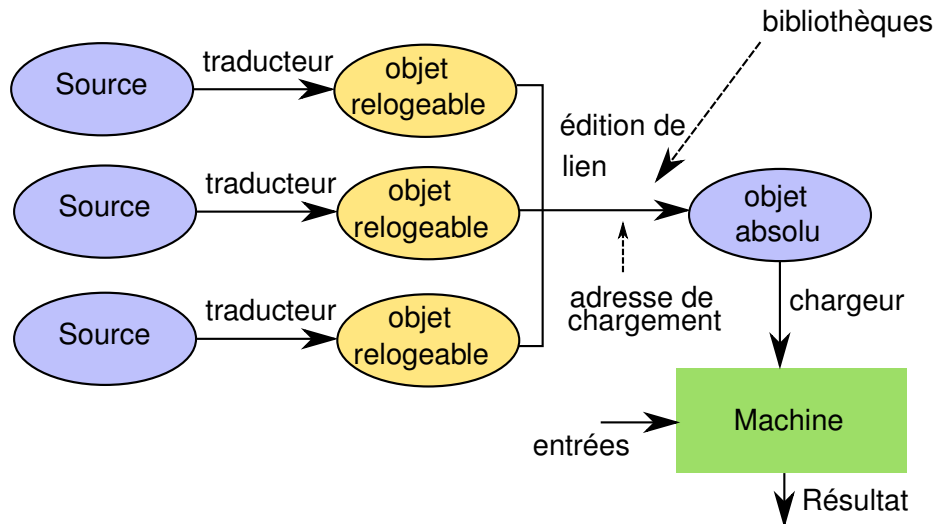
bibliothèques

Source

traducteur

objet relogeable

Source

traducteur

objet relogeable

Source

traducteur

objet relogeable

édition de lien

objet absolu

adresse de chargement

chargeur

entrées

Machine

Résultat